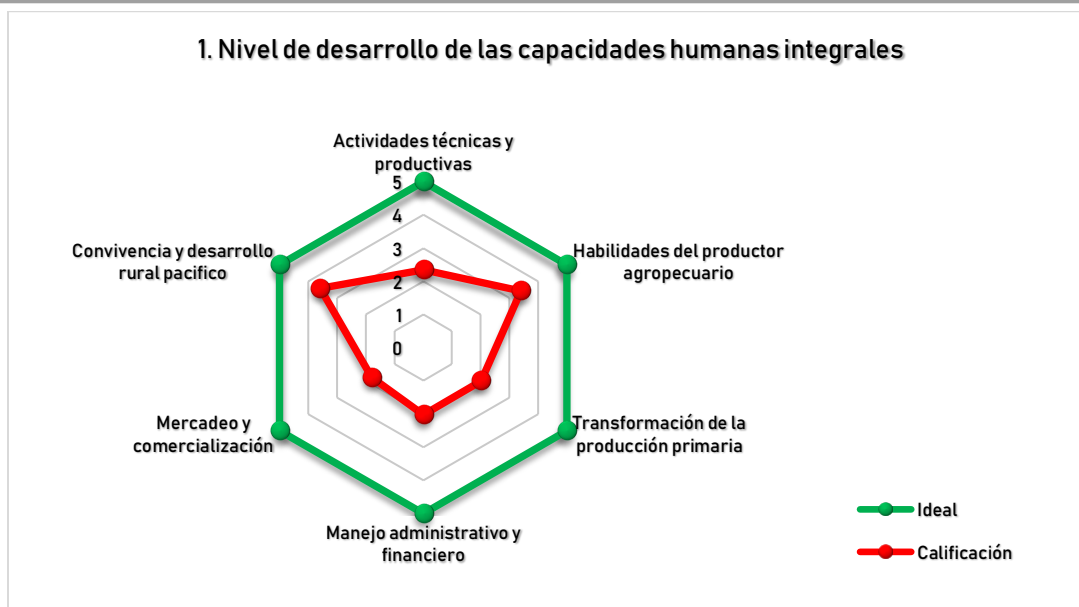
1. Nivel de desarrollo de las capacidades humanas integrales

Actividades técnicas y productivas

5
4
3
2
1
0

Habilidades del productor agropecuario

Transformación de la producción primaria

Manejo administrativo y financiero

Mercadeo y comercialización

Convivencia y desarrollo rural pacifico

Ideal

Calificación